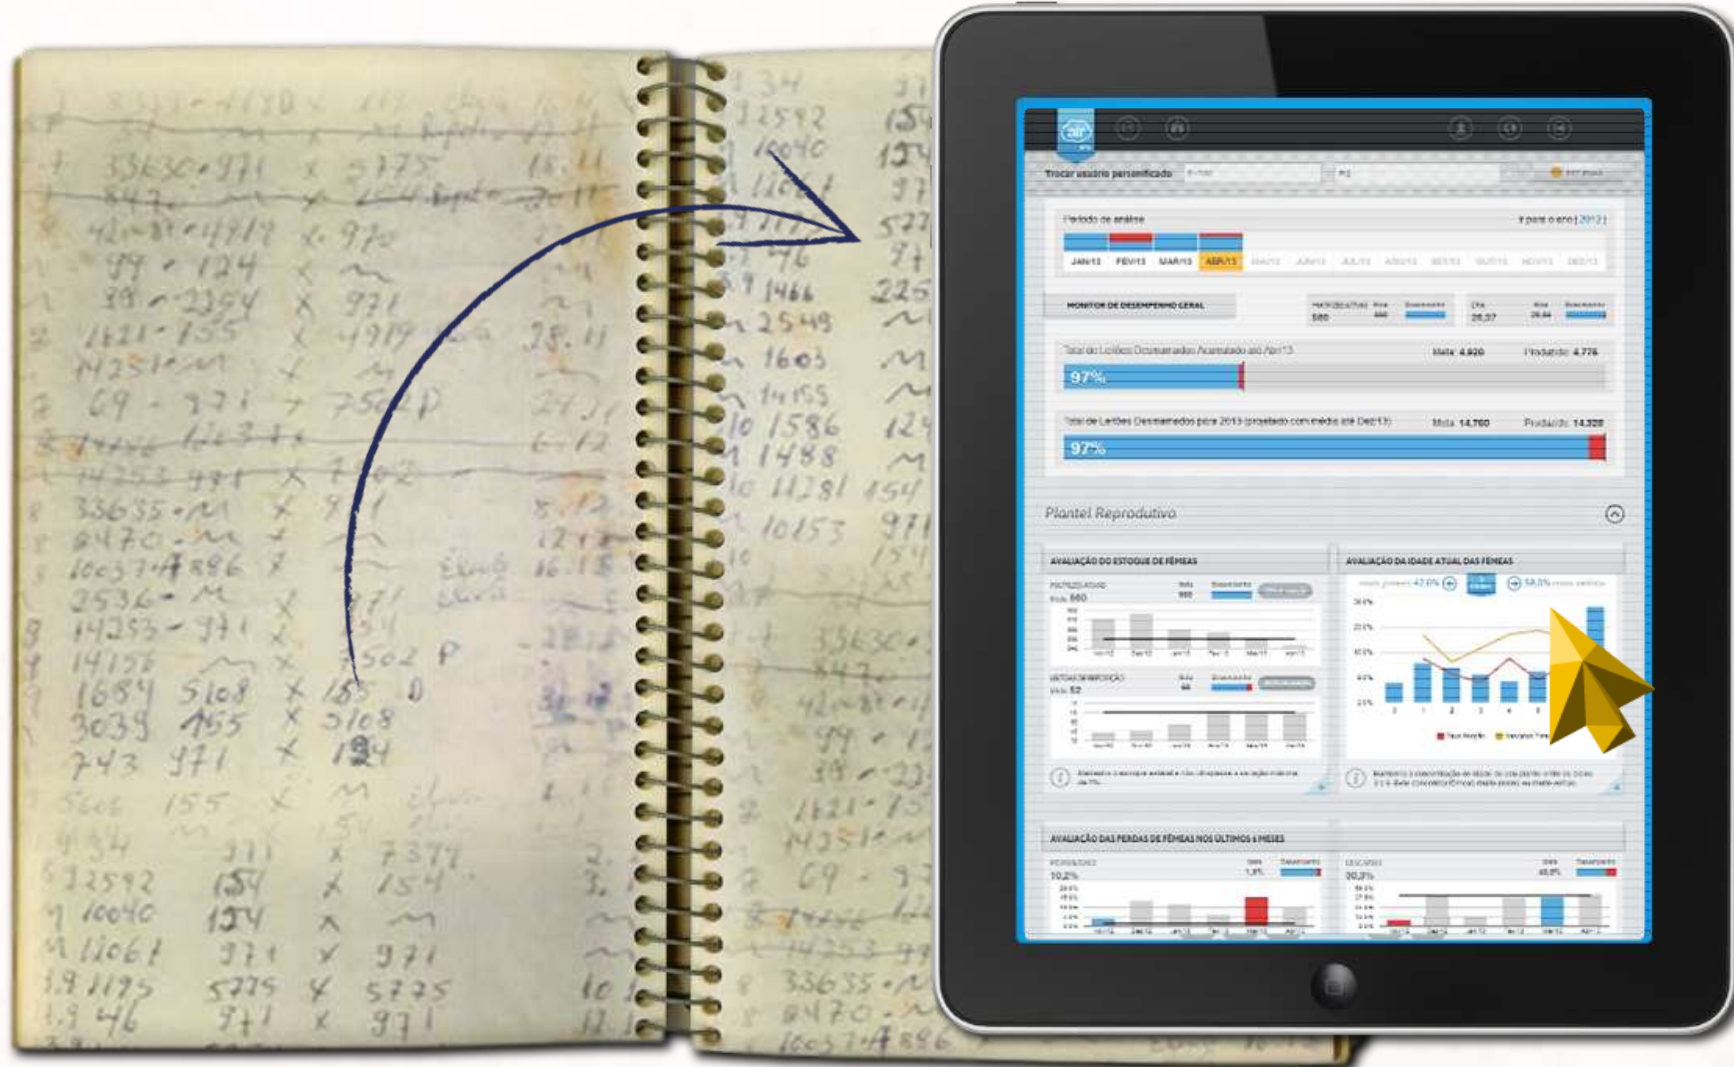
33630-971 X 5775
842
4918-4919 X 972
99 - 124 X
38 - 2394 X 971
1621 - 155 X 4919
14251 - M
69 - 971 X 7502 P
14253 - 971 X
33635 - M X 971
8470 - M
10037 - A 886 X
2536 - M X
14253 - 971 X
14156 X 502 P
1689 5108 X 155 D
3039 155 X 5108
743 971 X 124
5108 155
434
32592 154 X 154
10040 154 X
11061 971 X 971
1.9 1195 5775 X 5775
1.9 46 971 X 971

434
32592
10040
11061
76
1466
2549
1603
14155
10 1586
1488
10 11281
10153

Trocar usuário personificado
Período de análise
JAN/13 FEV/13 MAR/13 ABR/13
MONITOR DE DESEMPENHO GERAL
Total de Leitões Desmamados Acumulado até Abr/13
Meta 4.920 Produzido 4.776
97%
Total de Leitões Desmamados para 2013 (projetado com média até Dez/13)
Meta 14.760 Produzido 14.328
97%
Plantel Reprodutivo
AVALIAÇÃO DO ESTOQUE DE FÊMEAS
AVALIAÇÃO DA IDADE ATUAL DAS FÊMEAS
AVALIAÇÃO DAS PERDAS DE FÊMEAS NOS ÚLTIMOS 6 MESES
10,2%
20,3%